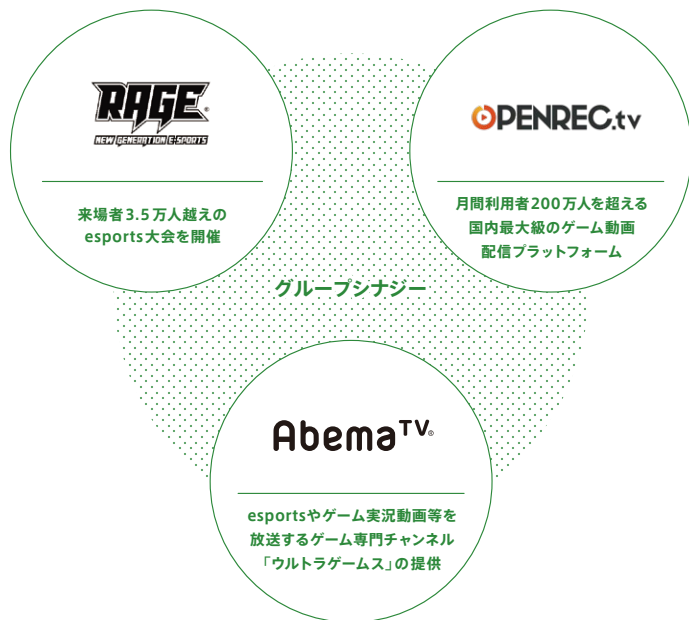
RAGE®
NEW GENERATION E-SPORTS

来場者3.5万人越えの
esports大会を開催

OPENREC.tv

月間利用者200万人を超える
国内最大級のゲーム動画
配信プラットフォーム

グループシナジー

AbemaTV®

esportsやゲーム実況動画等を
放送するゲーム専門チャンネル
「ウルトラゲームス」の提供